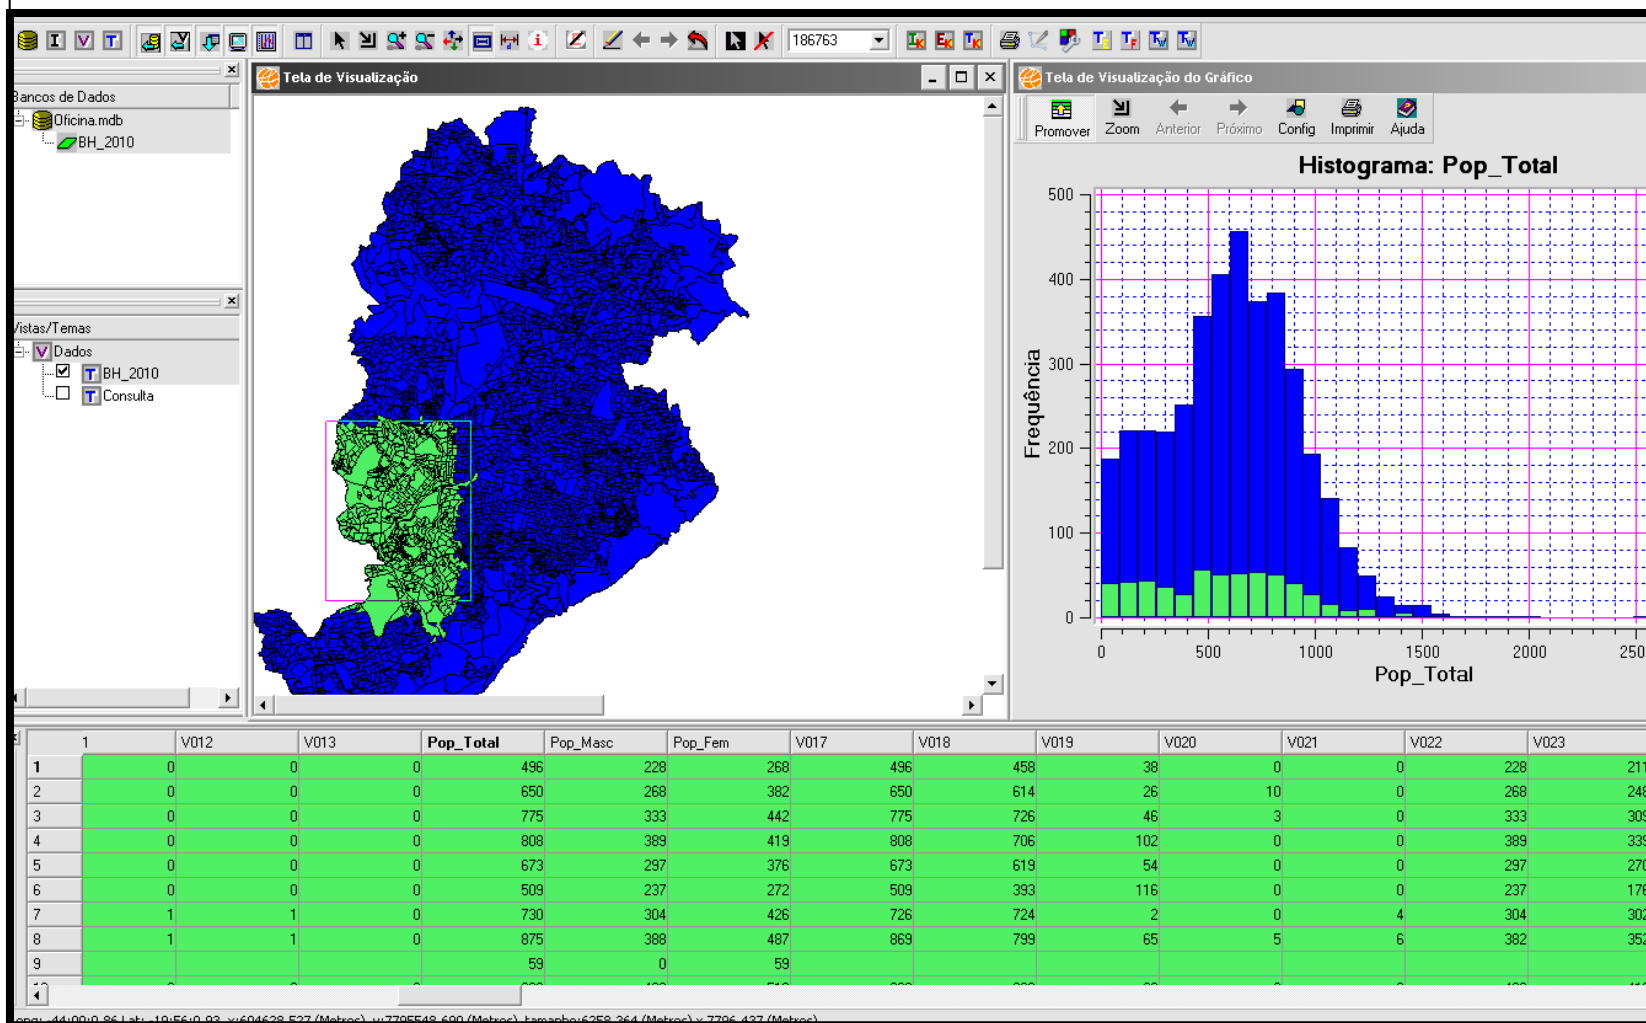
186763

Bancos de Dados
Oficina.mdb
BH_2010

Vistas/Temas
Dados
BH_2010
Consulta

Tela de Visualização

Tela de Visualização do Gráfico
Promover Zoom Anterior Próximo Config Imprimir Ajuda

Histograma: Pop_Total
Frequência
500
400
300
200
100
0
0 500 1000 1500 2000 250
Pop_Total

| | 1 | V012 | V013 | Pop_Total | Pop_Masc | Pop_Fem | V017 | V018 | V019 | V020 | V021 | V022 | V023 |
|---|---|---|---|---|---|---|---|---|---|---|---|---|---|
| 1 | 0 | 0 | 0 | 496 | 228 | 268 | 496 | 458 | 38 | 0 | 0 | 228 | 211 |
| 2 | 0 | 0 | 0 | 650 | 268 | 382 | 650 | 614 | 26 | 10 | 0 | 268 | 248 |
| 3 | 0 | 0 | 0 | 775 | 333 | 442 | 775 | 726 | 46 | 3 | 0 | 333 | 30 |
| 4 | 0 | 0 | 0 | 808 | 389 | 419 | 808 | 706 | 102 | 0 | 0 | 389 | 33 |
| 5 | 0 | 0 | 0 | 673 | 297 | 376 | 673 | 619 | 54 | 0 | 0 | 297 | 27 |
| 6 | 0 | 0 | 0 | 509 | 237 | 272 | 509 | 393 | 116 | 0 | 0 | 237 | 17 |
| 7 | 1 | 1 | 0 | 730 | 304 | 426 | 726 | 724 | 2 | 0 | 4 | 304 | 30 |
| 8 | 1 | 1 | 0 | 875 | 388 | 487 | 869 | 799 | 65 | 5 | 6 | 382 | 35 |
| 9 | | | | 59 | 0 | 59 | | | | | | | |

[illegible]